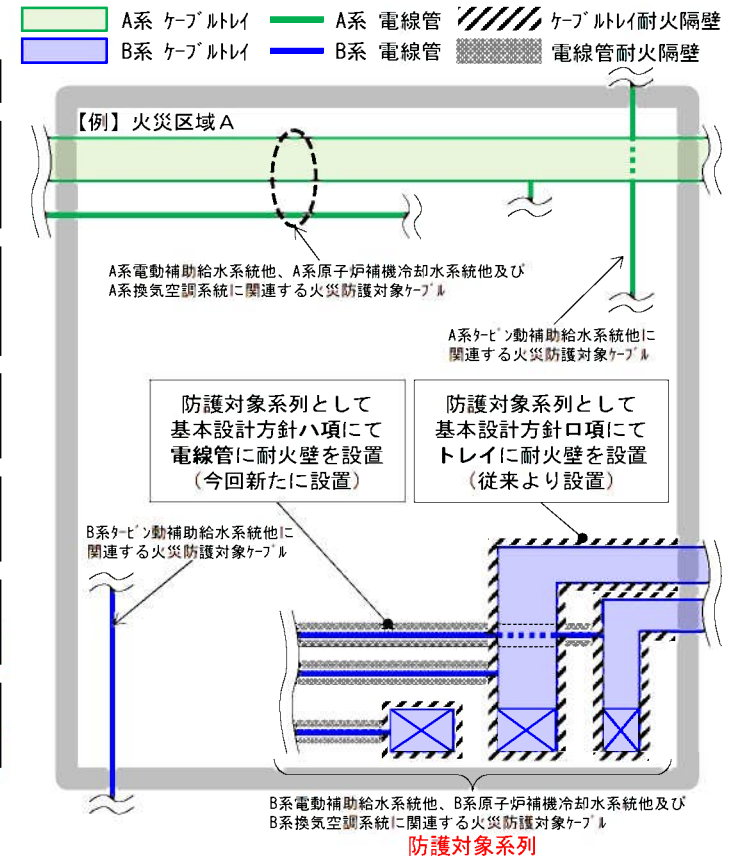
A系 ケーブルトレイ
A系 電線管
ケーブルトレイ耐火隔壁
B系 ケーブルトレイ
B系 電線管
電線管耐火隔壁

【例】火災区域A

A系電動補助給水系統他、A系原子炉補機冷却水系統他及び A系換気空調系統に関連する火災防護対象ケーブル

A系タービン動補助給水系統他に関連する火災防護対象ケーブル

防護対象系列として
基本設計方針ハ項にて
電線管に耐火壁を設置
(今回新たに設置)

防護対象系列として
基本設計方針ロ項にて
トレイに耐火壁を設置
(従来より設置)

B系タービン動補助給水系統他に関連する火災防護対象ケーブル

B系電動補助給水系統他、B系原子炉補機冷却水系統他及び B系換気空調系統に関連する火災防護対象ケーブル
防護対象系列